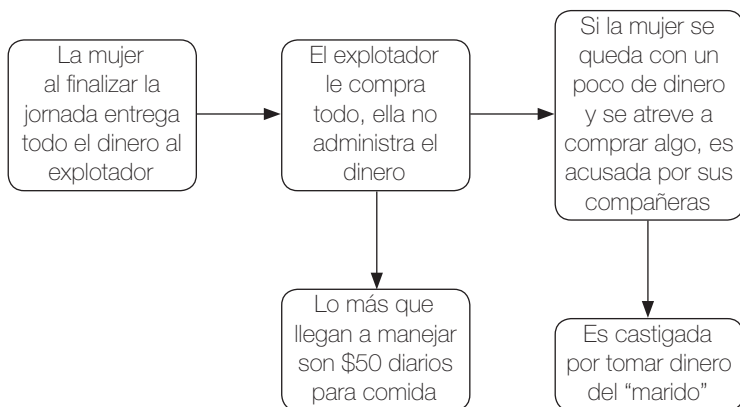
La mujer al finalizar la jornada entrega todo el dinero al explotador

El explotador le compra todo, ella no administra el dinero

Si la mujer se queda con un poco de dinero y se atreve a comprar algo, es acusada por sus compañeras

Lo más que llegan a manejar son \$50 diarios para comida

Es castigada por tomar dinero del "marido"